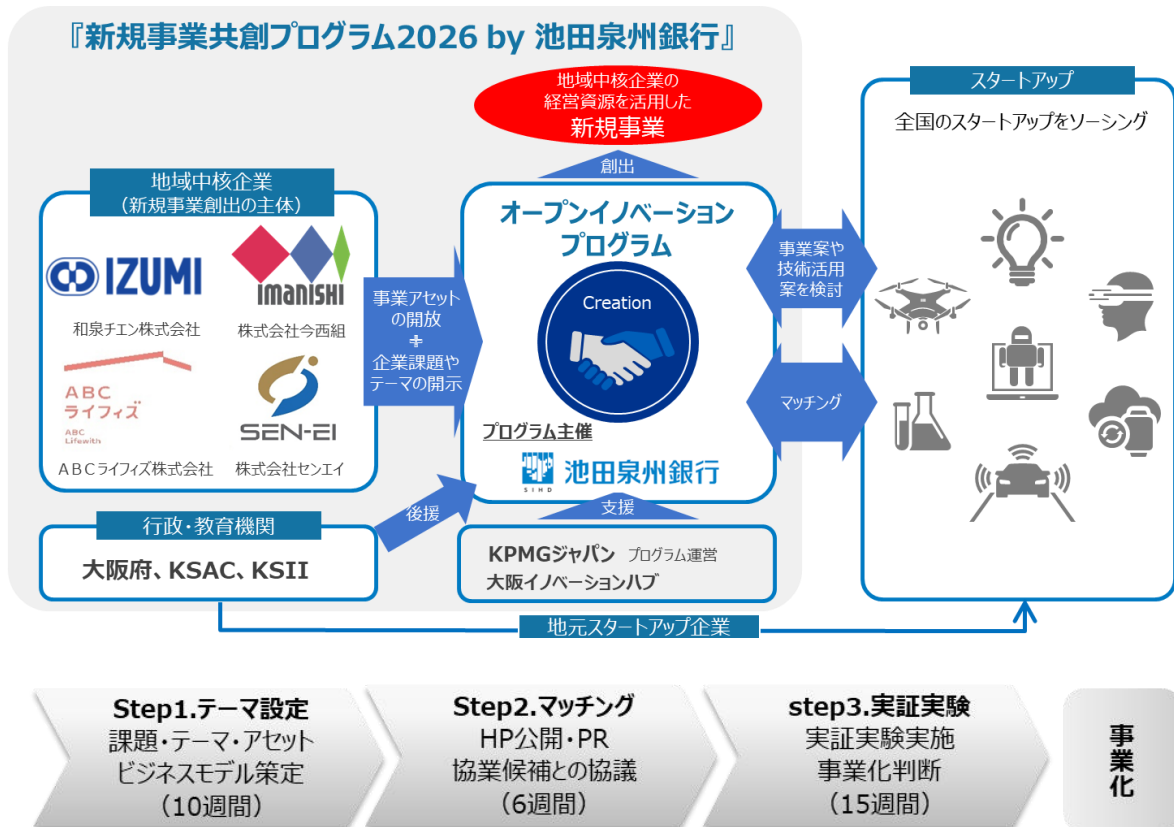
『新規事業共創プログラム2026 by 池田泉州銀行』

地域中核企業の
経営資源を活用した
新規事業

創出

地域中核企業
（新規事業創出の主体）

IZUMI
和泉チエン株式会社

IMANISHI
株式会社今西組

ABC
ライフィズ
ABC Lifewith
ＡＢＣライフィズ株式会社

SEN-EI
株式会社センエイ

事業アセットの開放
＋
企業課題やテーマの開示

オープンイノベーションプログラム

Creation

プログラム主催
池田泉州銀行
SIHD

事業案や技術活用案を検討

マッチング

スタートアップ
全国のスタートアップをソーシング

行政・教育機関
大阪府、KSAC、KSII

後援

支援

KPMGジャパン　プログラム運営
大阪イノベーションハブ

地元スタートアップ企業

Step1.テーマ設定
課題・テーマ・アセット
ビジネスモデル策定
（10週間）

Step2.マッチング
HP公開・PR
協業候補との協議
（6週間）

step3.実証実験
実証実験実施
事業化判断
（15週間）

事業化